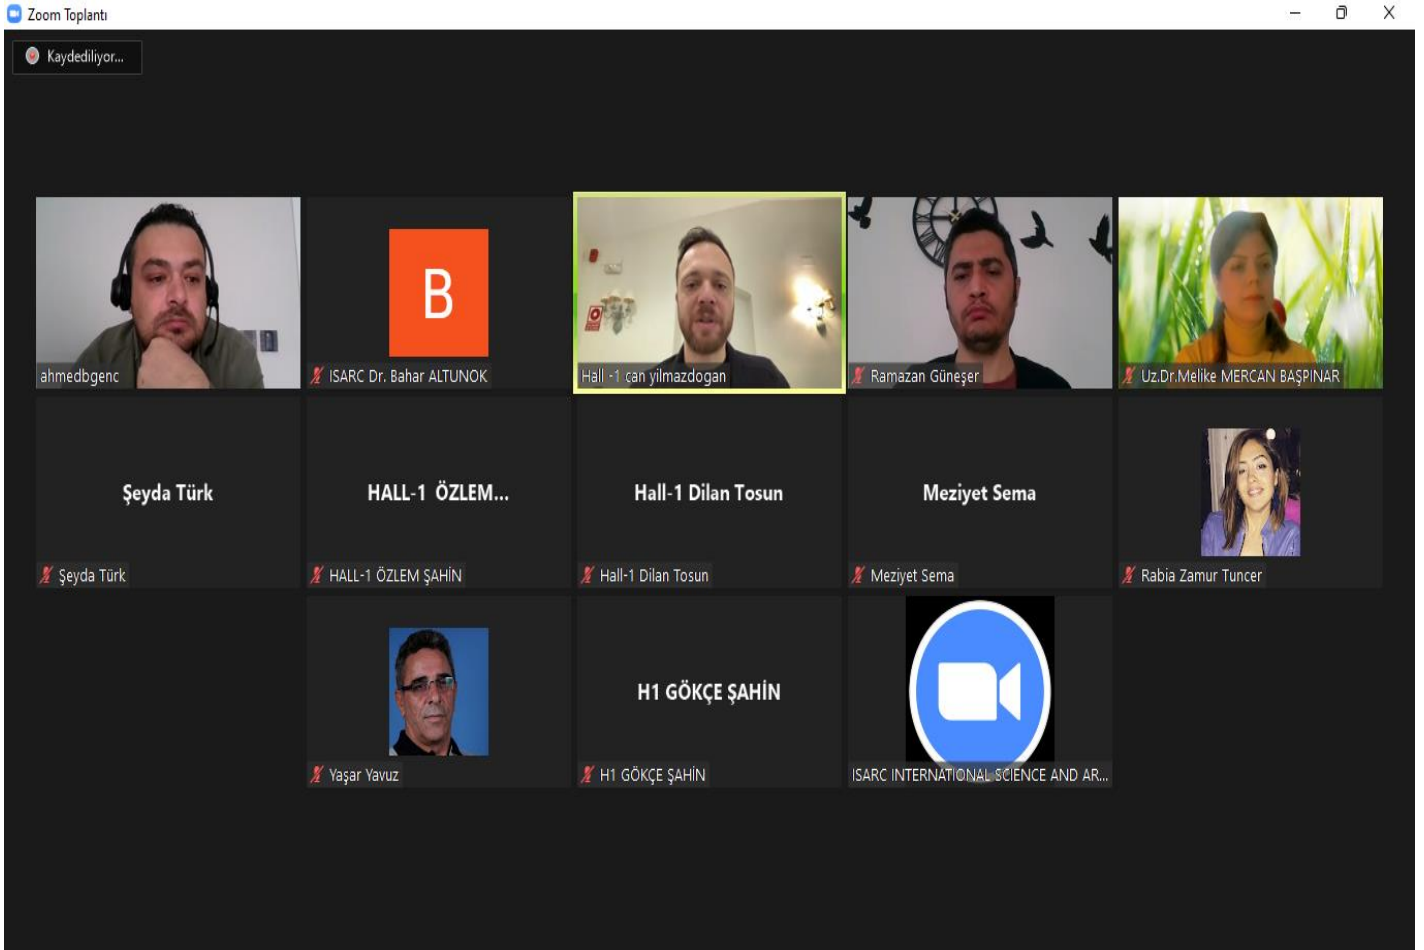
Zoom Toplantı

Kaydediliyor...

ahmedbgenc

B

ISARC Dr. Bahar ALTUNOK

Hall -1 can yilmazdogan

Ramazan Güneşer

Uz.Dr.Melike MERCAN BAŞPINAR

Şeyda Türk

Şeyda Türk

HALL-1 ÖZLEM...

HALL-1 ÖZLEM ŞAHİN

Hall-1 Dilan Tosun

Hall-1 Dilan Tosun

Meziyet Sema

Meziyet Sema

Rabia Zamur Tuncer

Yaşar Yavuz

H1 GÖKÇE ŞAHİN

H1 GÖKÇE ŞAHİN

ISARC INTERNATIONAL SCIENCE AND AR...